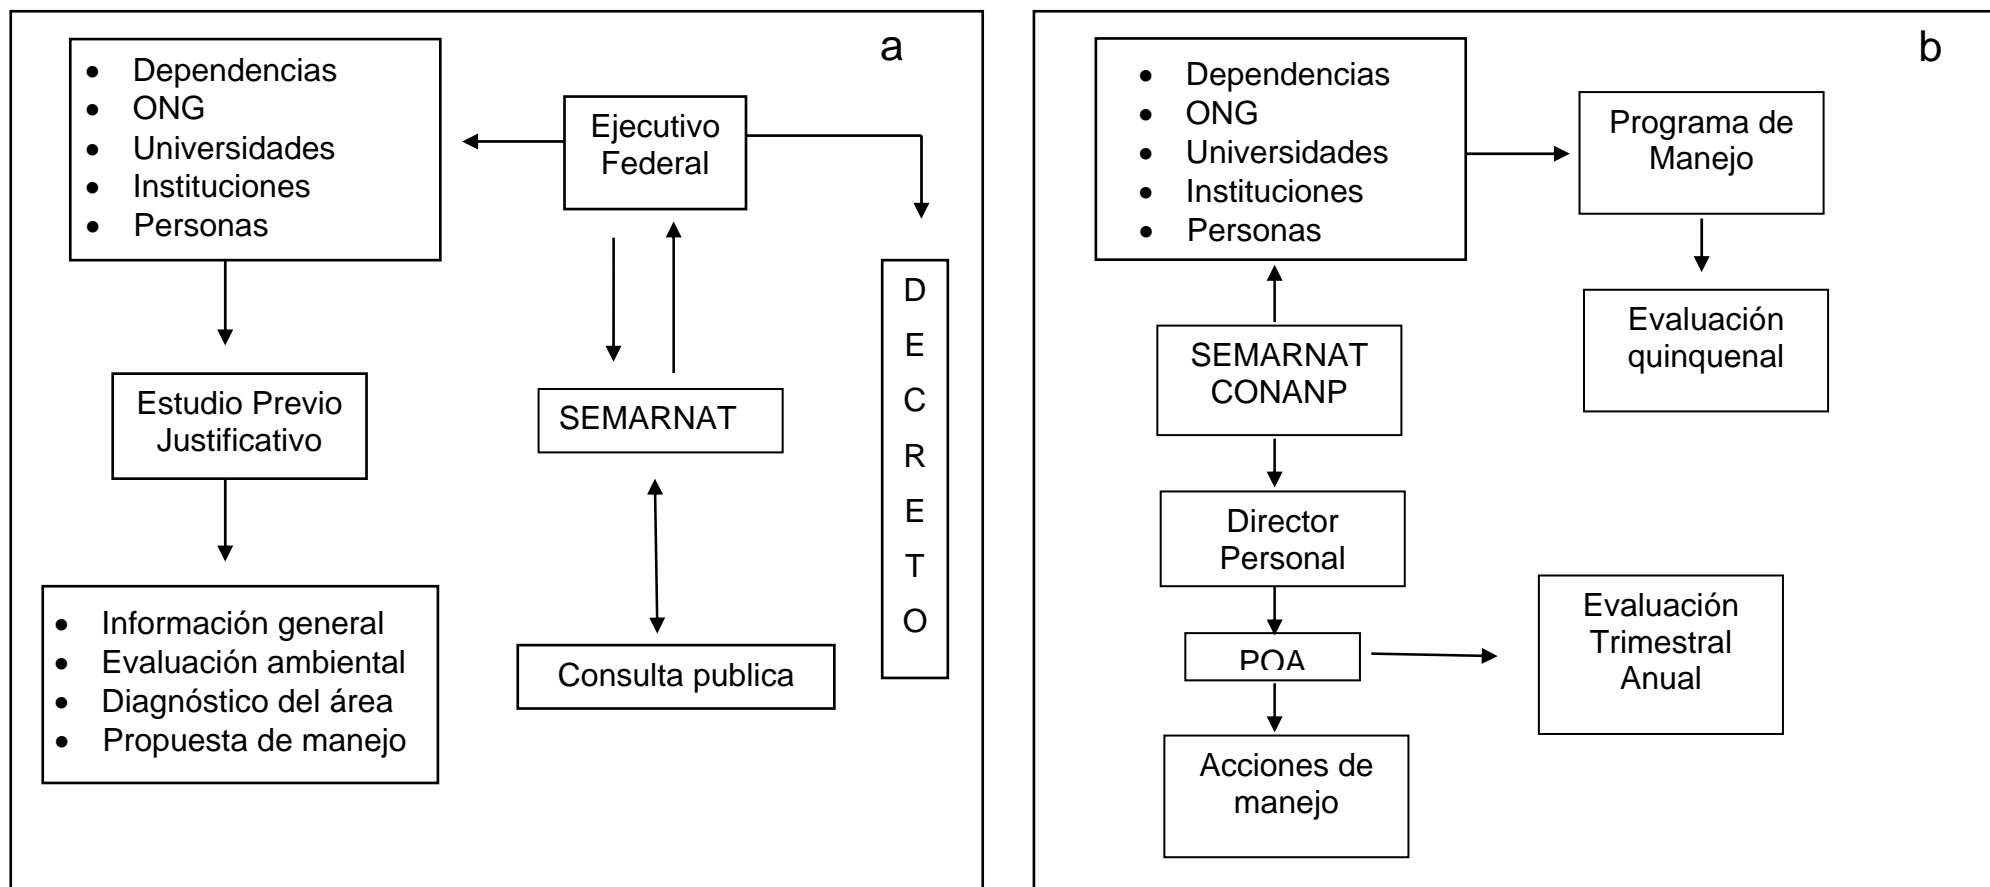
a

- Dependencias
- ONG
- Universidades
- Instituciones
- Personas

Ejecutivo Federal

Estudio Previo Justificativo

SEMARNAT

D
E
C
R
E
T
O

- Información general
- Evaluación ambiental
- Diagnóstico del área
- Propuesta de manejo

Consulta publica

b

- Dependencias
- ONG
- Universidades
- Instituciones
- Personas

Programa de Manejo

Evaluación quinquenal

SEMARNAT CONANP

Director Personal

POA

Evaluación Trimestral Anual

Acciones de manejo